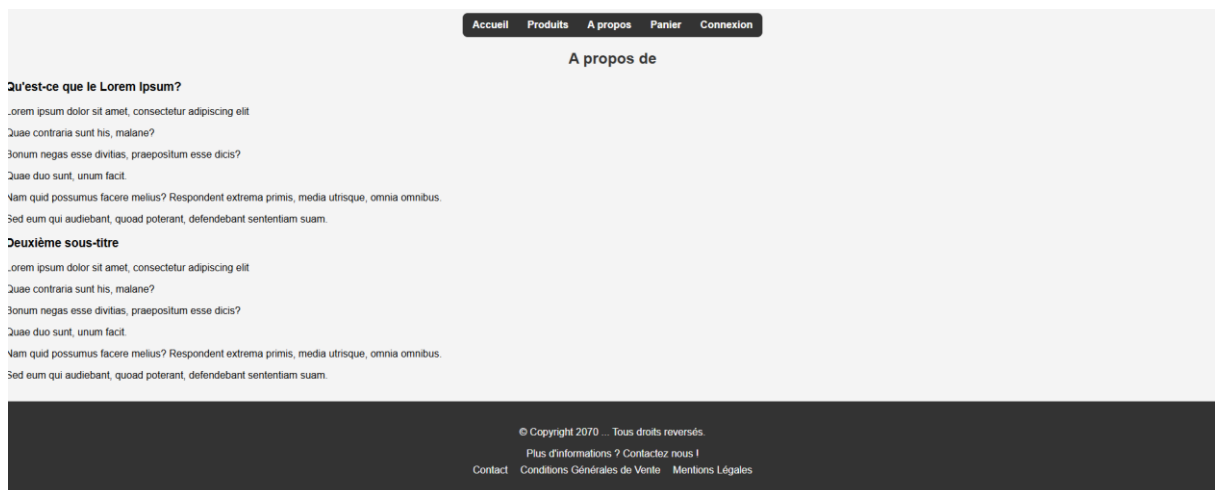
Accueil Produits A propos Panier Connexion

A propos de

Qu'est-ce que le Lorem Ipsum?

.orem ipsum dolor sit amet, consectetur adipiscing elit

Quae contraria sunt his, malane?

Bonum negas esse divitias, praepositum esse dicis?

Quae duo sunt, unum facit.

Nam quid possumus facere melius? Respondent extrema primis, media utrisque, omnia omnibus.

Sed eum qui audiebant, quoad poterant, defendebant sententiam suam.

Deuxième sous-titre

.orem ipsum dolor sit amet, consectetur adipiscing elit

Quae contraria sunt his, malane?

Bonum negas esse divitias, praepositum esse dicis?

Quae duo sunt, unum facit.

Nam quid possumus facere melius? Respondent extrema primis, media utrisque, omnia omnibus.

Sed eum qui audiebant, quoad poterant, defendebant sententiam suam.

© Copyright 2070 ... Tous droits reversés.

Plus d'informations ? Contactez nous !

Contact Conditions Générales de Vente Mentions Légales